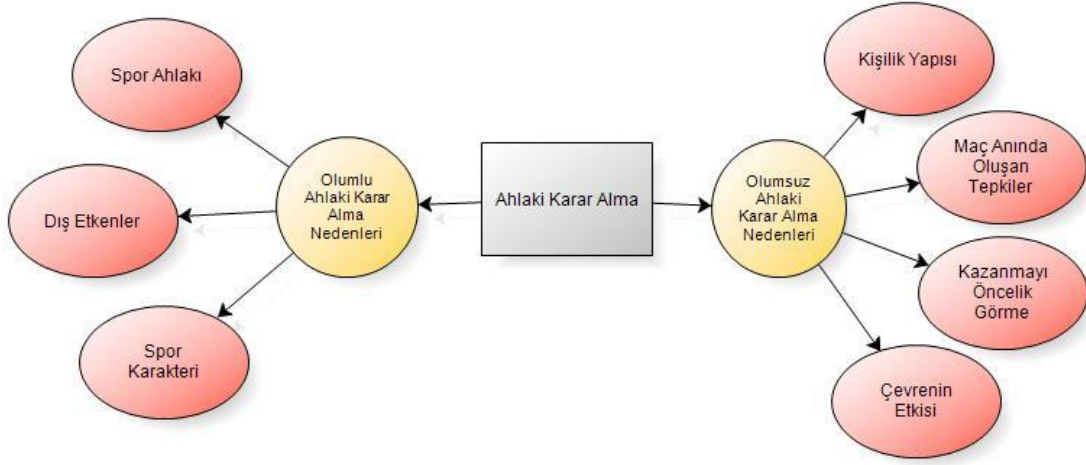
Ahlaki Karar Alma

Olumlu Ahlaki Karar Alma Nedenleri

Spor Ahlakı

Dış Etkenler

Spor Karakteri

Olumsuz Ahlaki Karar Alma Nedenleri

Kişilik Yapısı

Maç Anında Oluşan Tepkiler

Kazanmayı Öncelik Görme

Çevrenin Etkisi